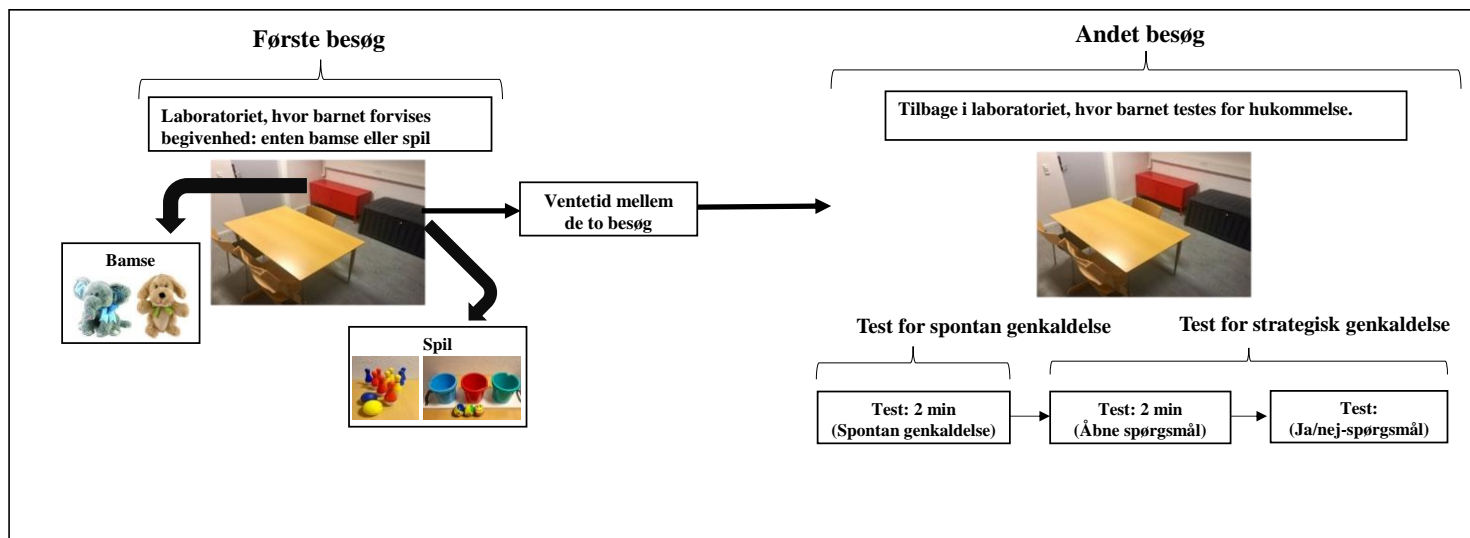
Første besøg

Laboratoriet, hvor barnet forvises begivenhed: enten bamse eller spil

Bamse

Spil

Ventetid mellem de to besøg

Andet besøg

Tilbage i laboratoriet, hvor barnet testes for hukommelse.

Test for spontan genkaldelse

Test for strategisk genkaldelse

Test: 2 min (Spontan genkaldelse)

Test: 2 min (Åbne spørgsmål)

Test: (Ja/nej-spørgsmål)